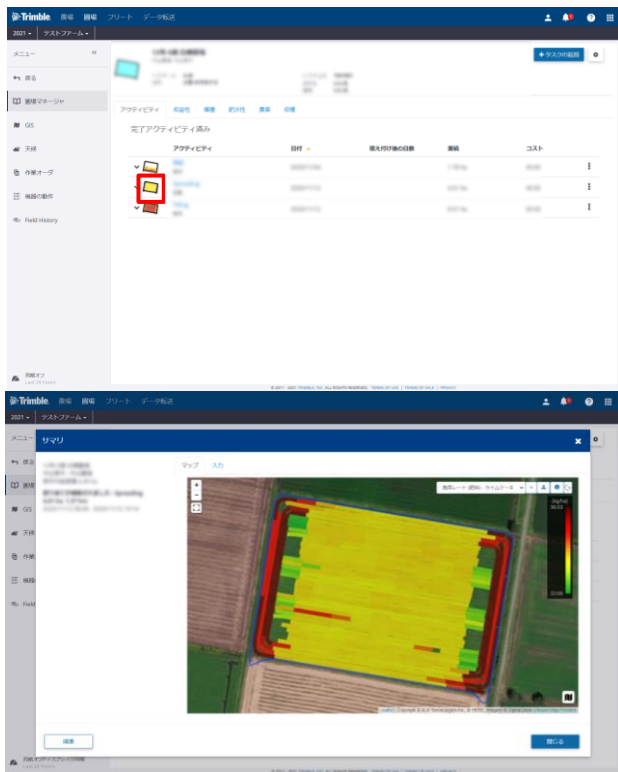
Trimble 農場 圃場 フリート データ転送

2021 ▾ テストファーム ▾

メニュー «

戻る

圃場マネージャ

GIS

天候

作業オーダ

機器の動作

Field History

同期オフ

+ タスクの追加

アクティビティ 収益性 植物 肥沃性 農薬 収穫

完了アクティビティ済み

| アクティビティ | 日付 | 植え付け後の日数 | 面積 | コスト |
|---|---|---|---|---|
| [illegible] | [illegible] | | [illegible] | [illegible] |
| Spreading | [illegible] | | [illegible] | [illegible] |
| Tilling | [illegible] | | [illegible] | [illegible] |

© 2011 - 2021 TRIMBLE INC. ALL RIGHTS RESERVED. TERMS OF USE | TERMS OF SALE | PRIVACY

Trimble 農場 圃場 フリート データ転送

2021 ▾ テストファーム ▾

メニュー

戻る

GIS

天候

作業

機器

Field

サマリ

マップ 入力

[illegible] Spreading

散布レート (実際) タイムゾーン

(kg/ha)

Leaflet | Copyright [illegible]

編集

閉じる

同期オフ